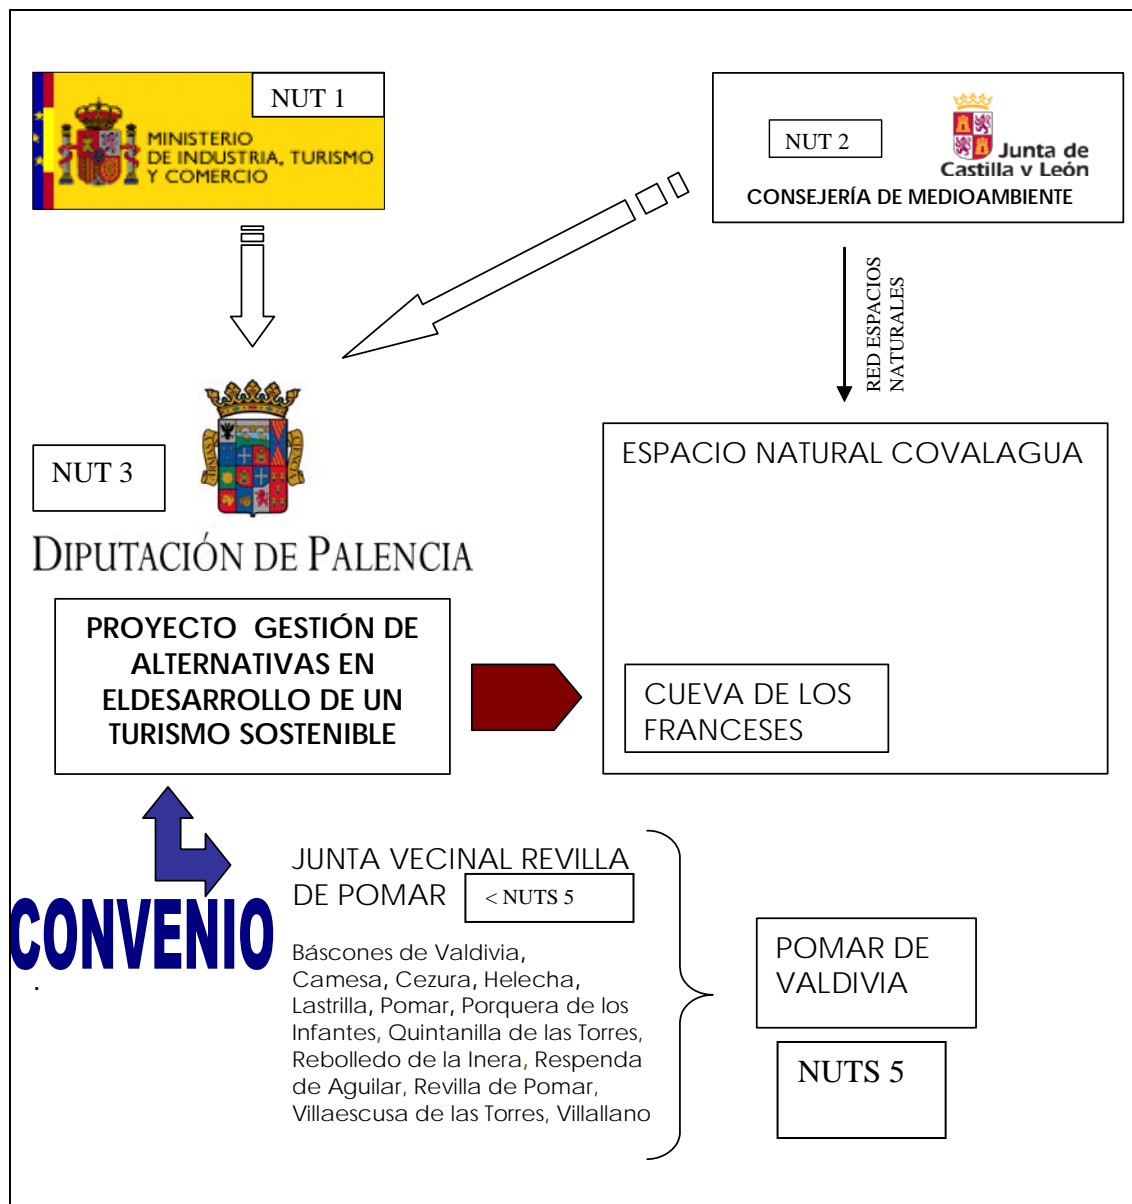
NUT 1

MINISTERIO DE INDUSTRIA, TURISMO Y COMERCIO

NUT 2

Junta de Castilla y León

CONSEJERÍA DE MEDIOAMBIENTE

RED ESPACIOS NATURALES

NUT 3

DIPUTACIÓN DE PALENCIA

ESPACIO NATURAL COVALAGUA

PROYECTO GESTIÓN DE ALTERNATIVAS EN ELDESARROLLO DE UN TURISMO SOSTENIBLE

CUEVA DE LOS FRANCESES

JUNTA VECINAL REVILLA DE POMAR

< NUTS 5

CONVENIO

Báscones de Valdivia, Camesa, Cezura, Helecha, Lastrilla, Pomar, Porquera de los Infantes, Quintanilla de las Torres, Rebolledo de la Inera, Respenda de Aguilar, Revilla de Pomar, Villaescusa de las Torres, Villallano

POMAR DE VALDIVIA

NUTS 5